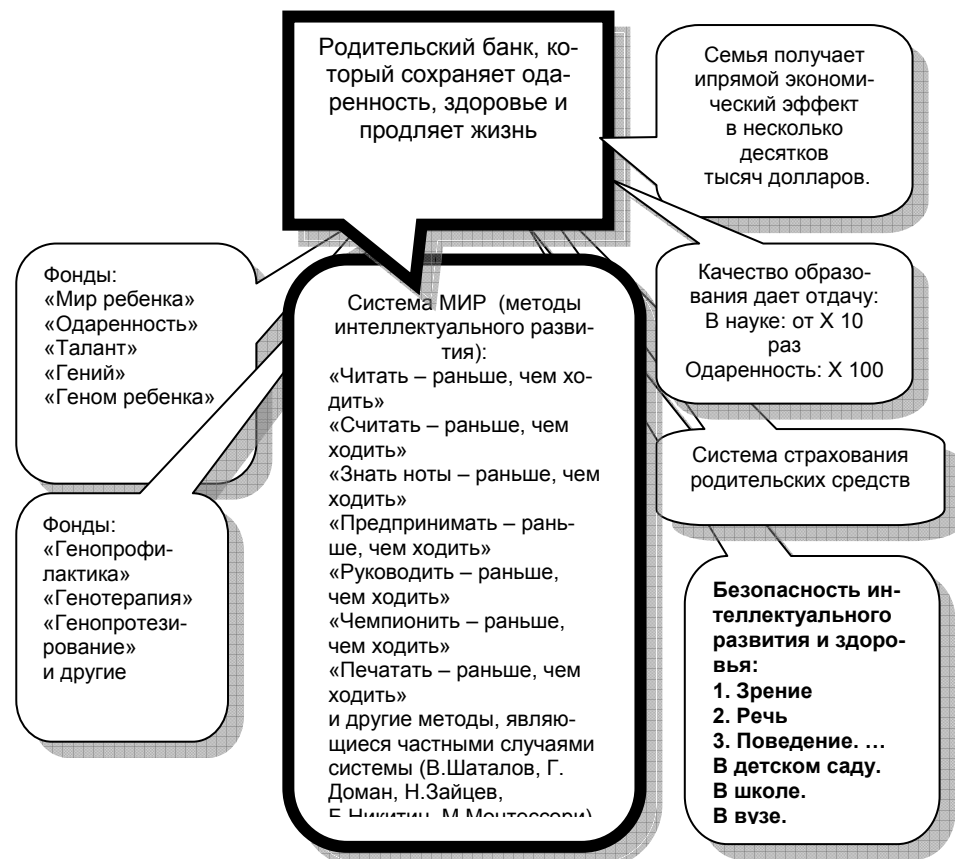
Родительский банк, который сохраняет одаренность, здоровье и продляет жизнь

Семья получает ипрямой экономический эффект в несколько десятков тысяч долларов.

Фонды:
«Мир ребенка»
«Одаренность»
«Талант»
«Гений»
«Геном ребенка»

Система МИР (методы интеллектуального развития):
«Читать – раньше, чем ходить»
«Считать – раньше, чем ходить»
«Знать ноты – раньше, чем ходить»
«Предпринимать – раньше, чем ходить»
«Руководить – раньше, чем ходить»
«Чемпионить – раньше, чем ходить»
«Печатать – раньше, чем ходить»
и другие методы, являющиеся частными случаями системы (В.Шаталов, Г. Доман, Н.Зайцев, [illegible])

Качество образования дает отдачу:
В науке: от Х 10 раз
Одаренность: Х 100

Система страхования родительских средств

Фонды:
«Генопрофилактика»
«Генотерапия»
«Генопротезирование»
и другие

**Безопасность интеллектуального развития и здоровья:**
**1. Зрение**
**2. Речь**
**3. Поведение. …**
**В детском саду.**
**В школе.**
**В вузе.**